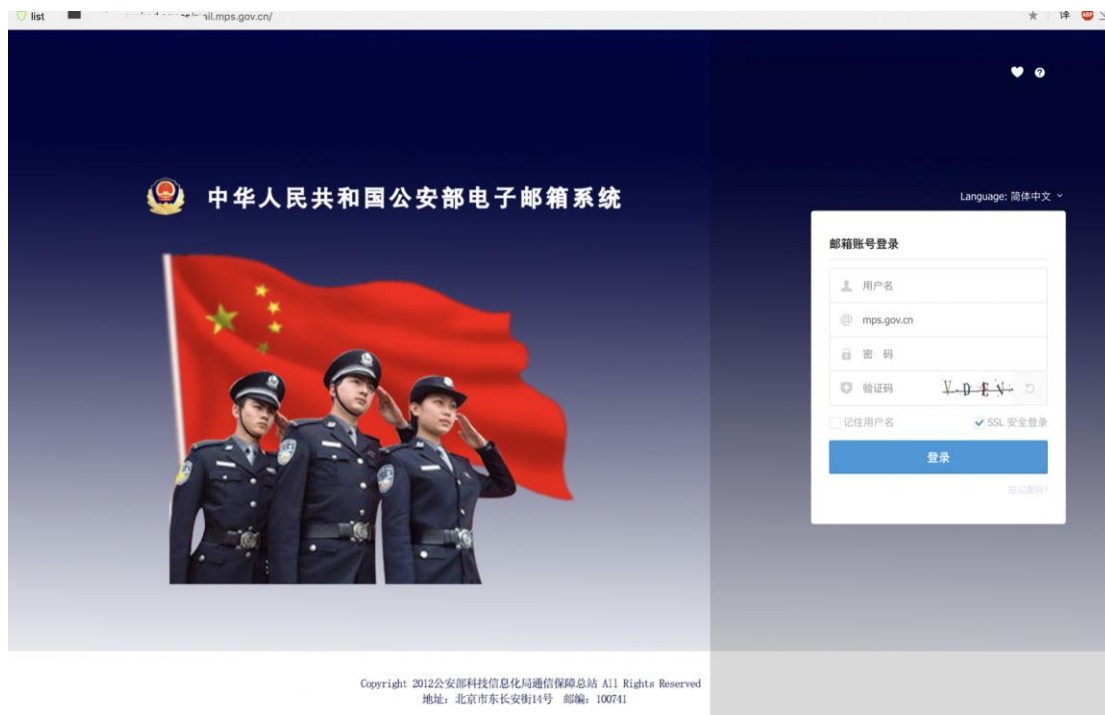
list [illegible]il.mps.gov.cn/

中华人民共和国公安部电子邮箱系统

Language: 简体中文

邮箱账号登录

用户名

mps.gov.cn

密 码

验证码 VDEV

记住用户名

SSL 安全登录

登录

忘记密码?

Copyright 2012公安部科技信息化局通信保障总站 All Rights Reserved
地址：北京市东长安街14号 邮编：100741